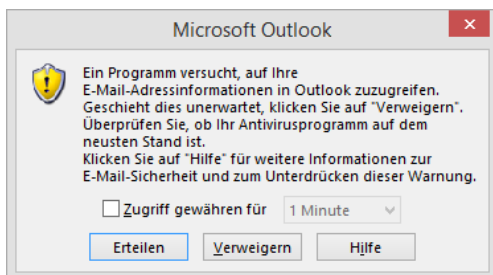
Microsoft Outlook

Ein Programm versucht, auf Ihre E-Mail-Adressinformationen in Outlook zuzugreifen. Geschieht dies unerwartet, klicken Sie auf "Verweigern". Überprüfen Sie, ob Ihr Antivirusprogramm auf dem neusten Stand ist.
Klicken Sie auf "Hilfe" für weitere Informationen zur E-Mail-Sicherheit und zum Unterdrücken dieser Warnung.

Zugriff gewähren für 1 Minute

Erteilen Verweigern Hilfe